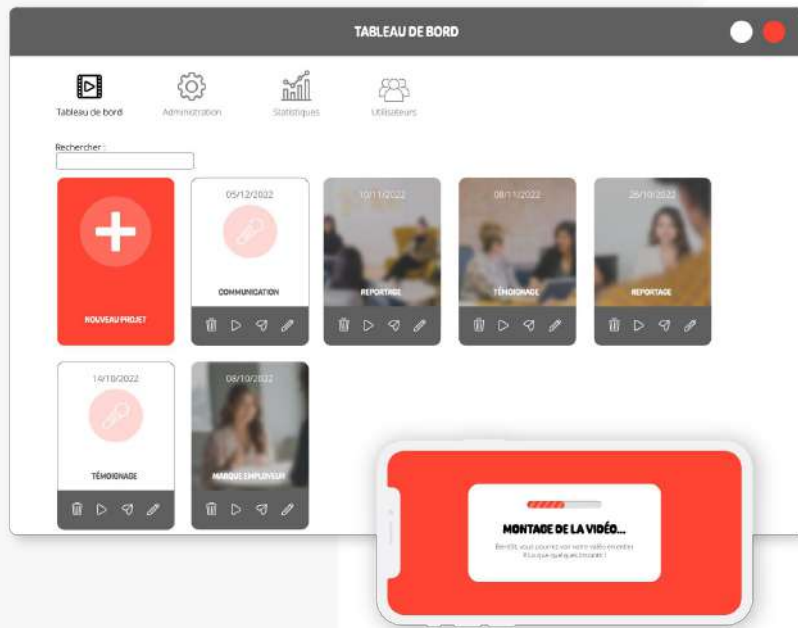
TABLEAU DE BORD

Tableau de bord
Administration
Statistiques
Utilisateurs

Rechercher :

NOUVEAU PROJET

05/12/2022
COMMUNICATION

10/11/2022
REPORTAGE

08/11/2022
TÉMOIGNAGE

28/10/2022
REPORTAGE

14/10/2022
TÉMOIGNAGE

08/10/2022
MARQUE EMPLOYEUR

MONTAGE DE LA VIDÉO...
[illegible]